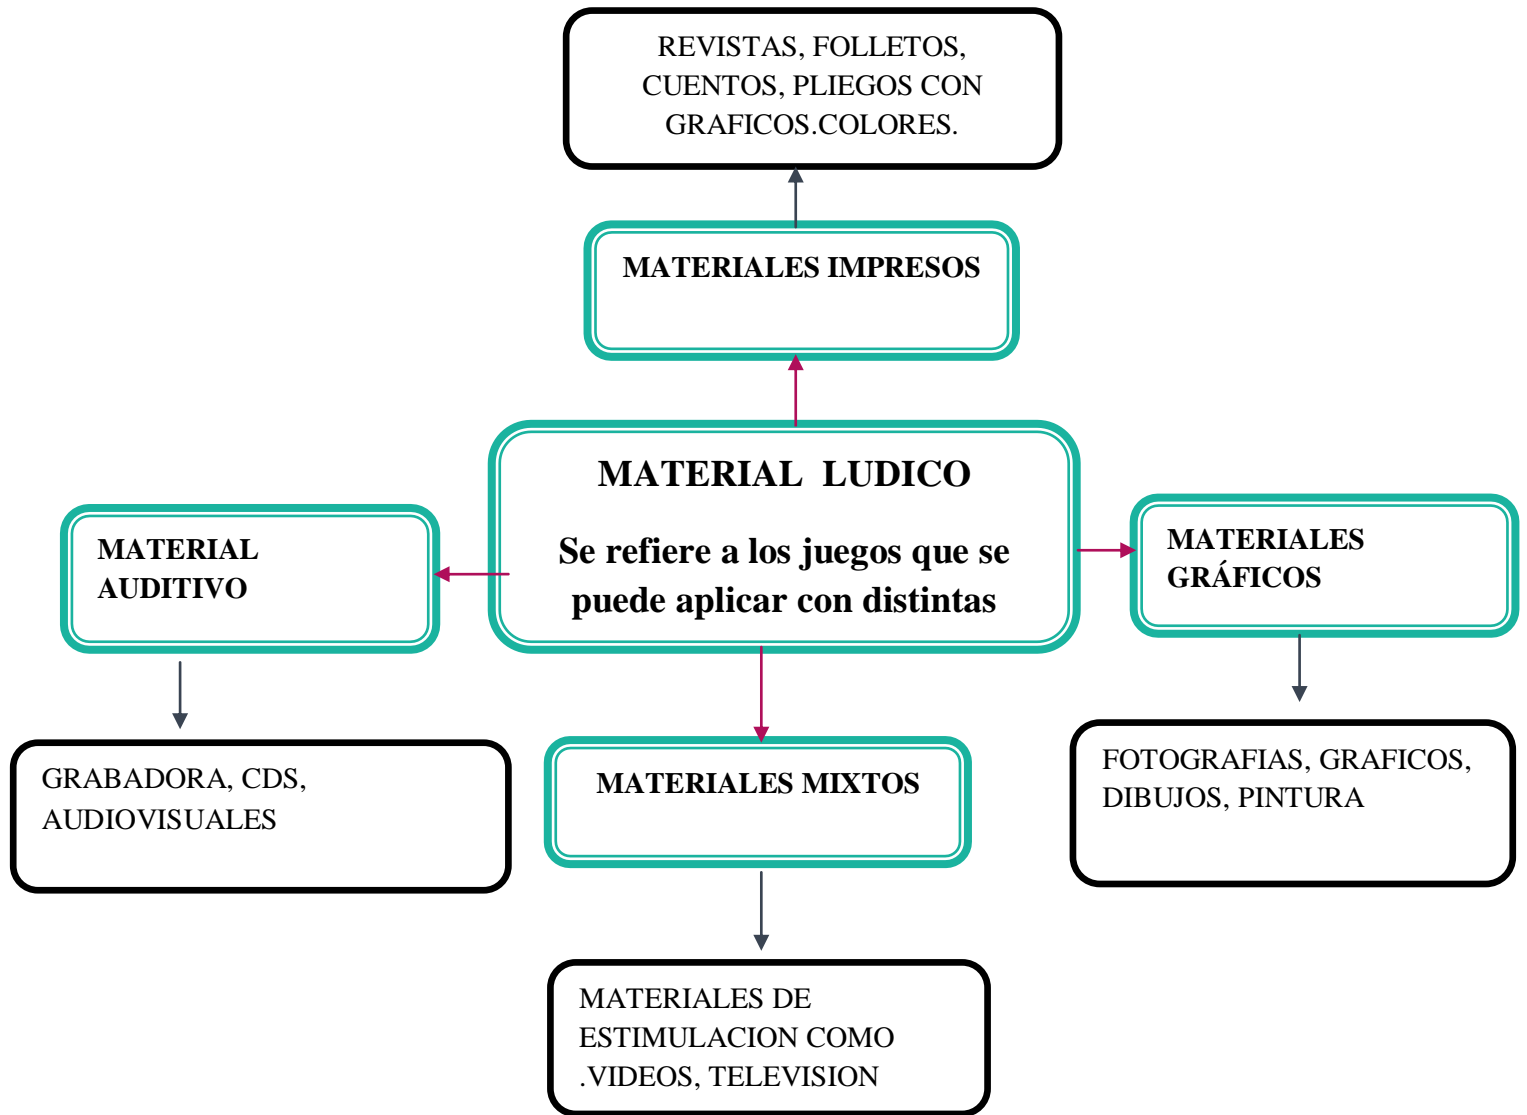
REVISTAS, FOLLETOS, CUENTOS, PLIEGOS CON GRAFICOS.COLORES.

MATERIALES IMPRESOS

MATERIAL LUDICO

Se refiere a los juegos que se puede aplicar con distintas

MATERIAL AUDITIVO

MATERIALES GRÁFICOS

GRABADORA, CDS, AUDIOVISUALES

MATERIALES MIXTOS

FOTOGRAFIAS, GRAFICOS, DIBUJOS, PINTURA

MATERIALES DE ESTIMULACION COMO .VIDEOS, TELEVISION